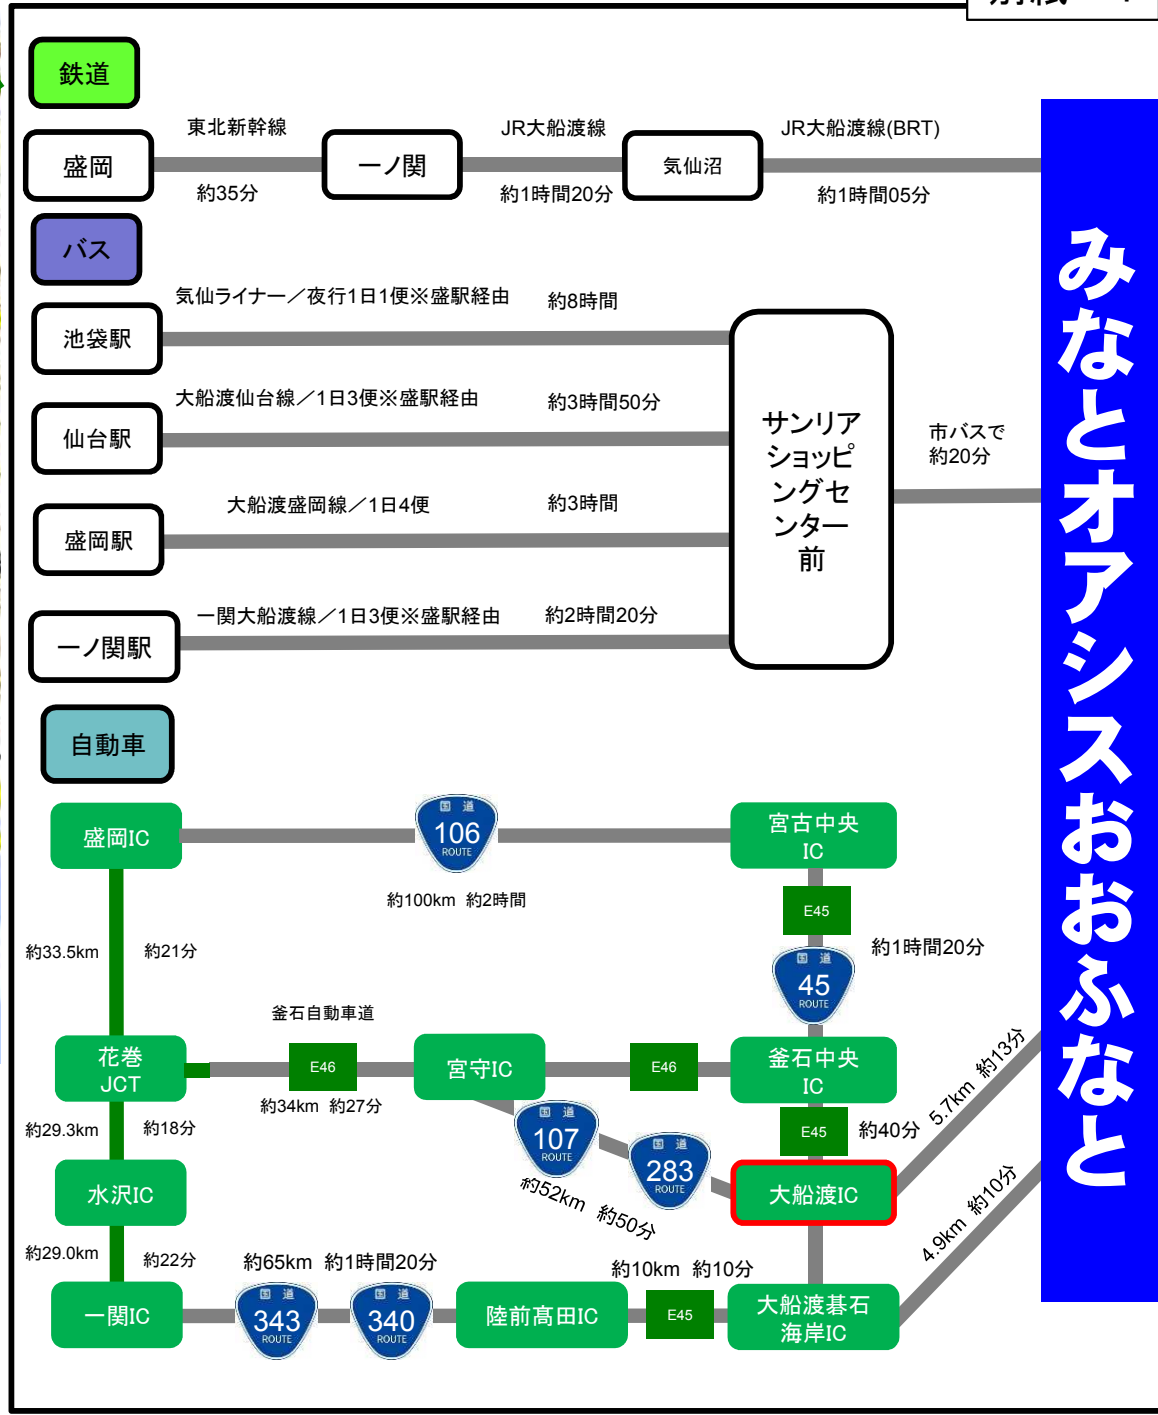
鉄道

盛岡
東北新幹線
約35分
一ノ関
JR大船渡線
約1時間20分
気仙沼
JR大船渡線(BRT)
約1時間05分

バス

池袋駅
気仙ライナー／夜行1日1便※盛駅経由
約8時間
仙台駅
大船渡仙台線／1日3便※盛駅経由
約3時間50分
盛岡駅
大船渡盛岡線／1日4便
約3時間
一ノ関駅
一関大船渡線／1日3便※盛駅経由
約2時間20分
サンリアショッピングセンター前
市バスで約20分

みなとオアシスおおふなと

自動車

盛岡IC
国道 106 ROUTE
約100km 約2時間
宮古中央IC
E45
国道 45 ROUTE
約1時間20分
約33.5km
約21分
釜石自動車道
花巻JCT
E46
約34km 約27分
宮守IC
E46
釜石中央IC
E45
約40分
5.7km 約13分
約29.3km
約18分
国道 107 ROUTE
国道 283 ROUTE
約52km 約50分
水沢IC
大船渡IC
約29.0km
約22分
約65km 約1時間20分
約10km 約10分
4.9km 約10分
一関IC
国道 343 ROUTE
国道 340 ROUTE
陸前高田IC
E45
大船渡碁石海岸IC